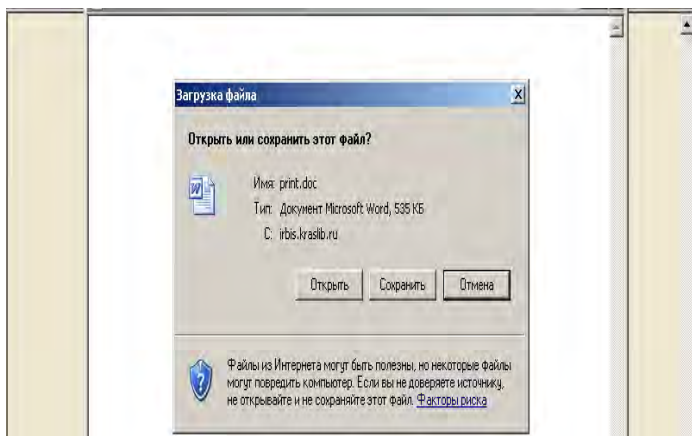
Загрузка файла

Открыть или сохранить этот файл?

Имя: print.doc
Тип: Документ Microsoft Word, 535 КБ
С: irbis.kraslib.ru

Открыть Сохранить Отмена

Файлы из Интернета могут быть полезны, но некоторые файлы могут повредить компьютер. Если вы не доверяете источнику, не открывайте и не сохраняйте этот файл. Факторы риска